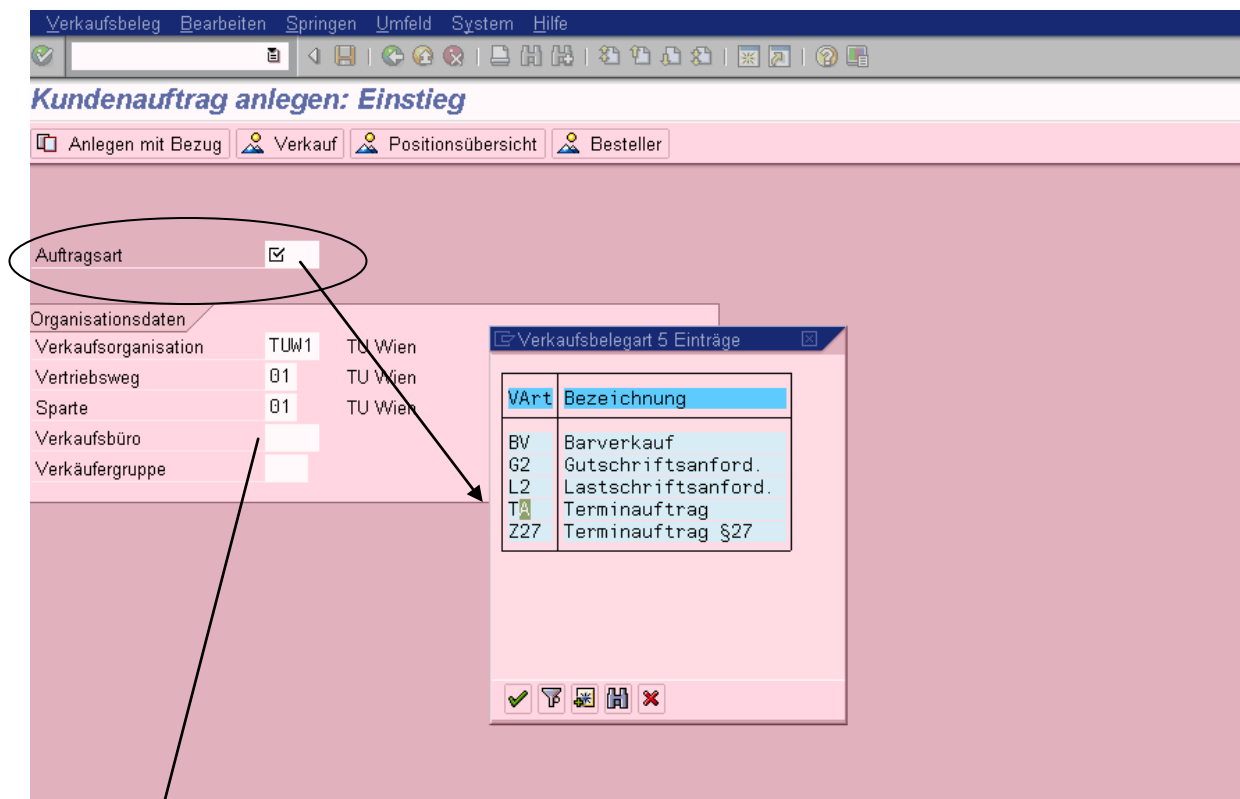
Verkaufsbeleg Bearbeiten Springen Umfeld System Hilfe

Kundenauftrag anlegen: Einstieg

Anlegen mit Bezug | Verkauf | Positionsübersicht | Besteller

Auftragsart

Organisationsdaten

Verkaufsorganisation TUW1 TU Wien
Vertriebsweg 01 TU Wien
Sparte 01 TU Wien
Verkaufsbüro
Verkäufergruppe

Verkaufsbelegart 5 Einträge

| VArt | Bezeichnung |
|---|---|
| BV | Barverkauf |
| G2 | Gutschriftsanford. |
| L2 | Lastschriftsanford. |
| TA | Terminauftrag |
| Z27 | Terminauftrag §27 |